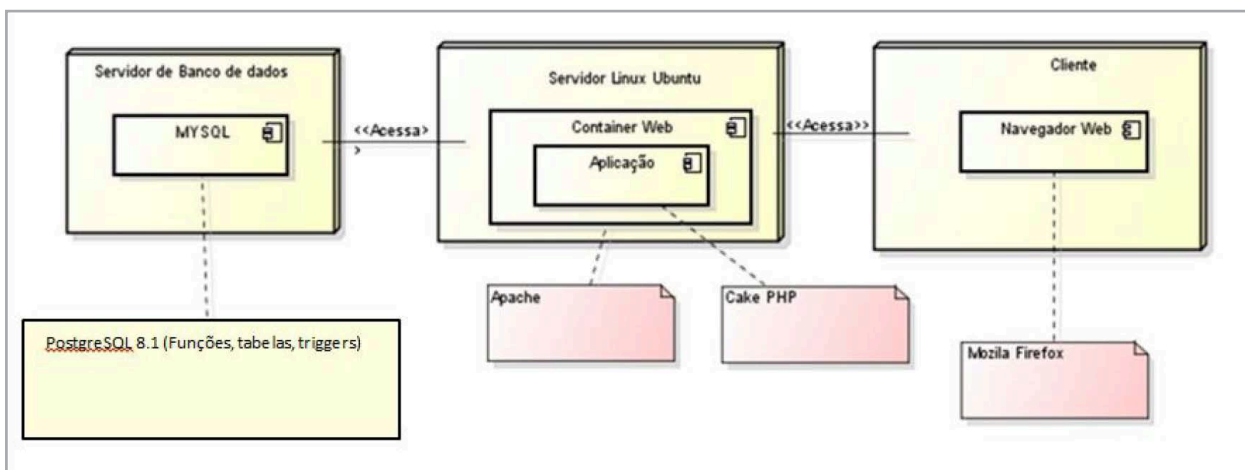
Servidor de Banco de dados

MYSQL

<<Acessa>
>

Servidor Linux Ubuntu

Container Web

Aplicação

<<Acessa>>

Cliente

Navegador Web

PostgreSQL 8.1 (Funções, tabelas, triggers)

Apache

Cake PHP

Mozila Firefox